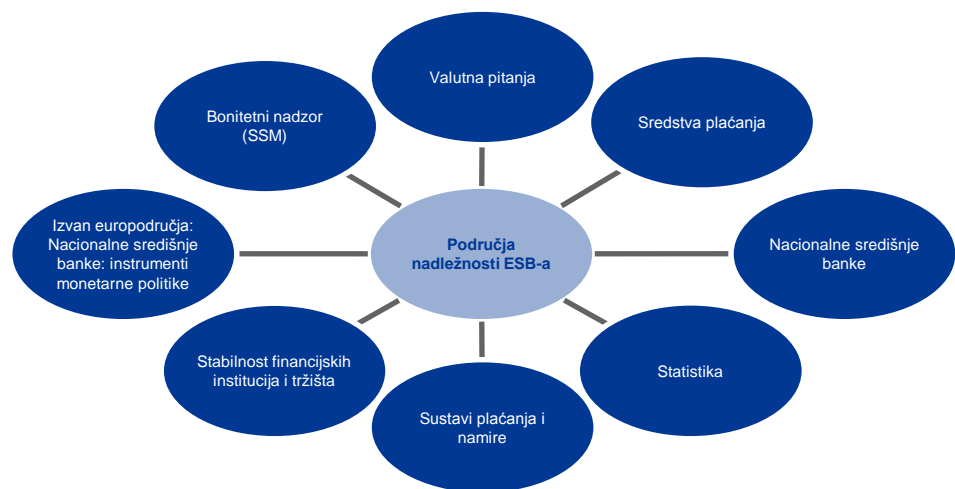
Područja nadležnosti ESB-a

Valutna pitanja

Sredstva plaćanja

Nacionalne središnje banke

Statistika

Sustavi plaćanja i namire

Stabilnost financijskih institucija i tržišta

Izvan europodručja: Nacionalne središnje banke: instrumenti monetarne politike

Bonitetni nadzor (SSM)